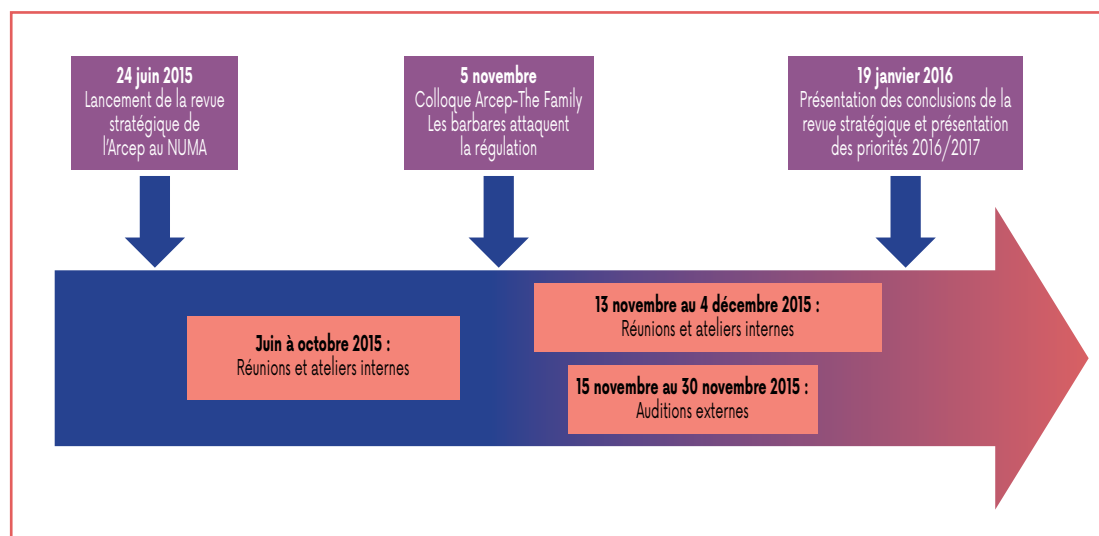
24 juin 2015
Lancement de la revue stratégique de l'Arcep au NUMA

5 novembre
Colloque Arcep-The Family
Les barbares attaquent la régulation

19 janvier 2016
Présentation des conclusions de la revue stratégique et présentation des priorités 2016/2017

Juin à octobre 2015 :
Réunions et ateliers internes

13 novembre au 4 décembre 2015 :
Réunions et ateliers internes

15 novembre au 30 novembre 2015 :
Auditions externes